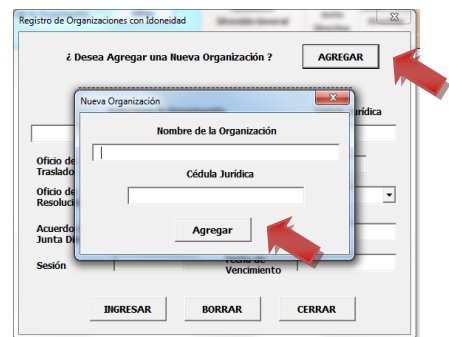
Registro de Organizaciones con Idoneidad

¿ Desea Agregar una Nueva Organización ?

AGREGAR

Jurídica

Oficio de Traslado

Oficio de Resolució

Acuerdo Junta Di

Sesión

Fecha de Vencimiento

Nueva Organización

Nombre de la Organización

Cédula Jurídica

Agregar

INGRESAR

BORRAR

CERRAR